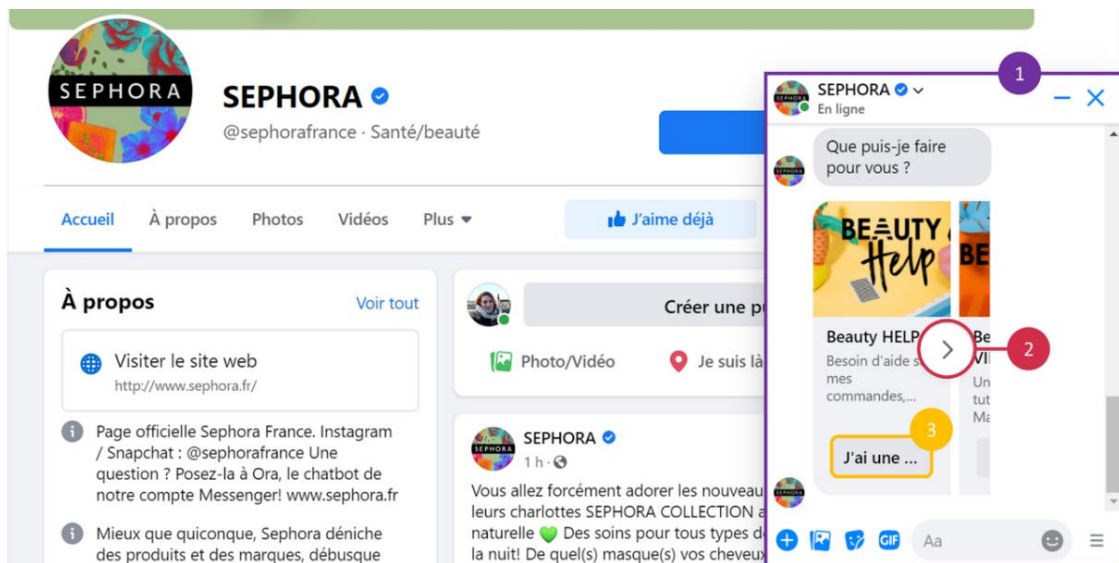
SEPHORA

SEPHORA
@sephorafrance · Santé/beauté

Accueil À propos Photos Vidéos Plus

J'aime déjà

À propos Voir tout

Visiter le site web
http://www.sephora.fr/

Page officielle Sephora France. Instagram / Snapchat : @sephorafrance Une question ? Posez-la à Ora, le chatbot de notre compte Messenger! www.sephora.fr

Mieux que quiconque, Sephora déniche des produits et des marques, débusque

Créer une pu

Photo/Vidéo Je suis là

SEPHORA
1 h ·

Vous allez forcément adorer les nouveau leurs charlottes SEPHORA COLLECTION naturelle Des soins pour tous types d la nuit! De quel(s) masque(s) vos cheveux

1

SEPHORA
En ligne

Que puis-je faire pour vous ?

BEAUTY Help

Beauty HELP
Besoin d'aide s mes commandes,...

2

3

J'ai une ...

Aa